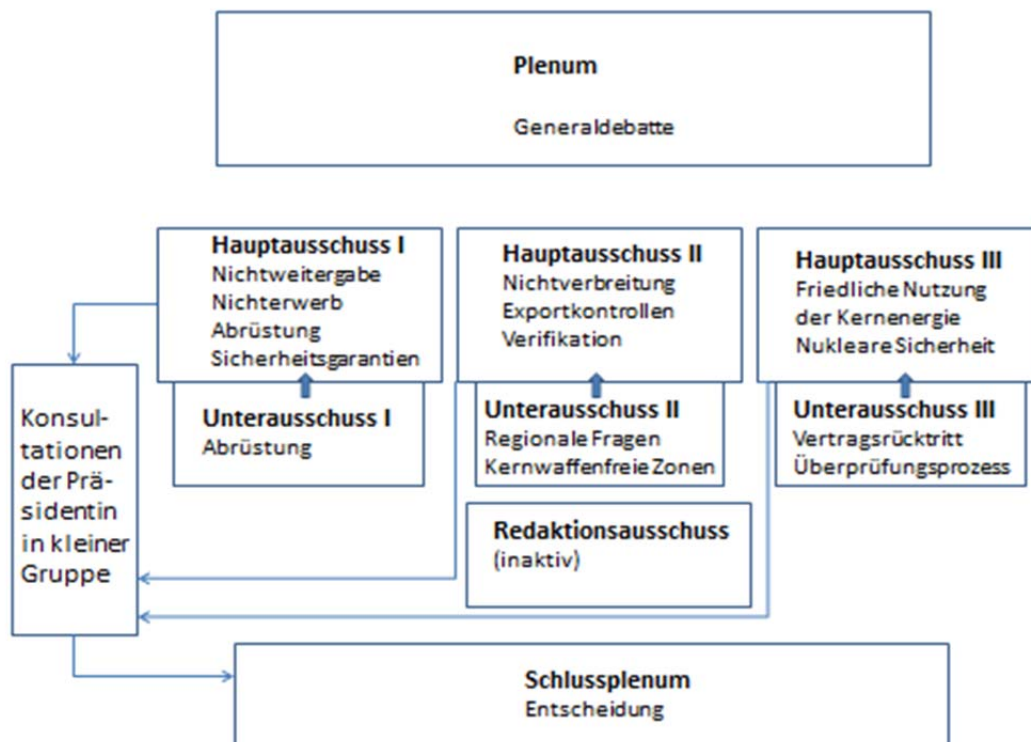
Plenum

Generaldebatte

Hauptausschuss I
Nichtweitergabe
Nichterwerb
Abrüstung
Sicherheitsgarantien

Unterausschuss I
Abrüstung

Hauptausschuss II
Nichtverbreitung
Exportkontrollen
Verifikation

Unterausschuss II
Regionale Fragen
Kernwaffenfreie Zonen

Hauptausschuss III
Friedliche Nutzung der Kernenergie
Nukleare Sicherheit

Unterausschuss III
Vertragsrücktritt
Überprüfungsprozess

Konsultationen der Präsidentin in kleiner Gruppe

Redaktionsausschuss
(inaktiv)

Schlussplenum
Entscheidung